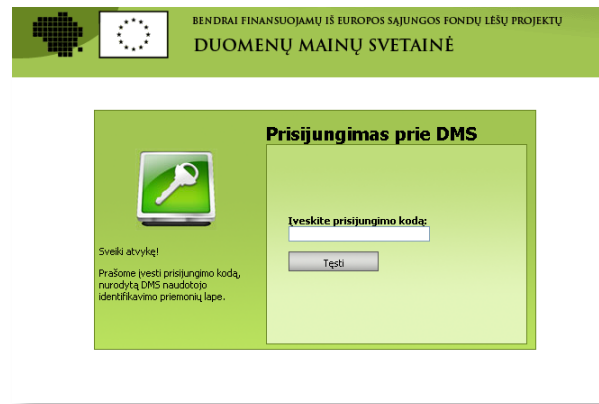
BENDRAI FINANSUOJAMŲ IŠ EUROPOS SĄJUNGOS FONDŲ LĖŠŲ PROJEKTŲ
DUOMENŲ MAINŲ SVETAINĖ

Prisijungimas prie DMS

Sveiki atvykę!

Prašome įvesti prisijungimo kodą, nurodytą DMS naudotojo identifikavimo priemonių lape.

Įveskite prisijungimo kodą:

Tęsti